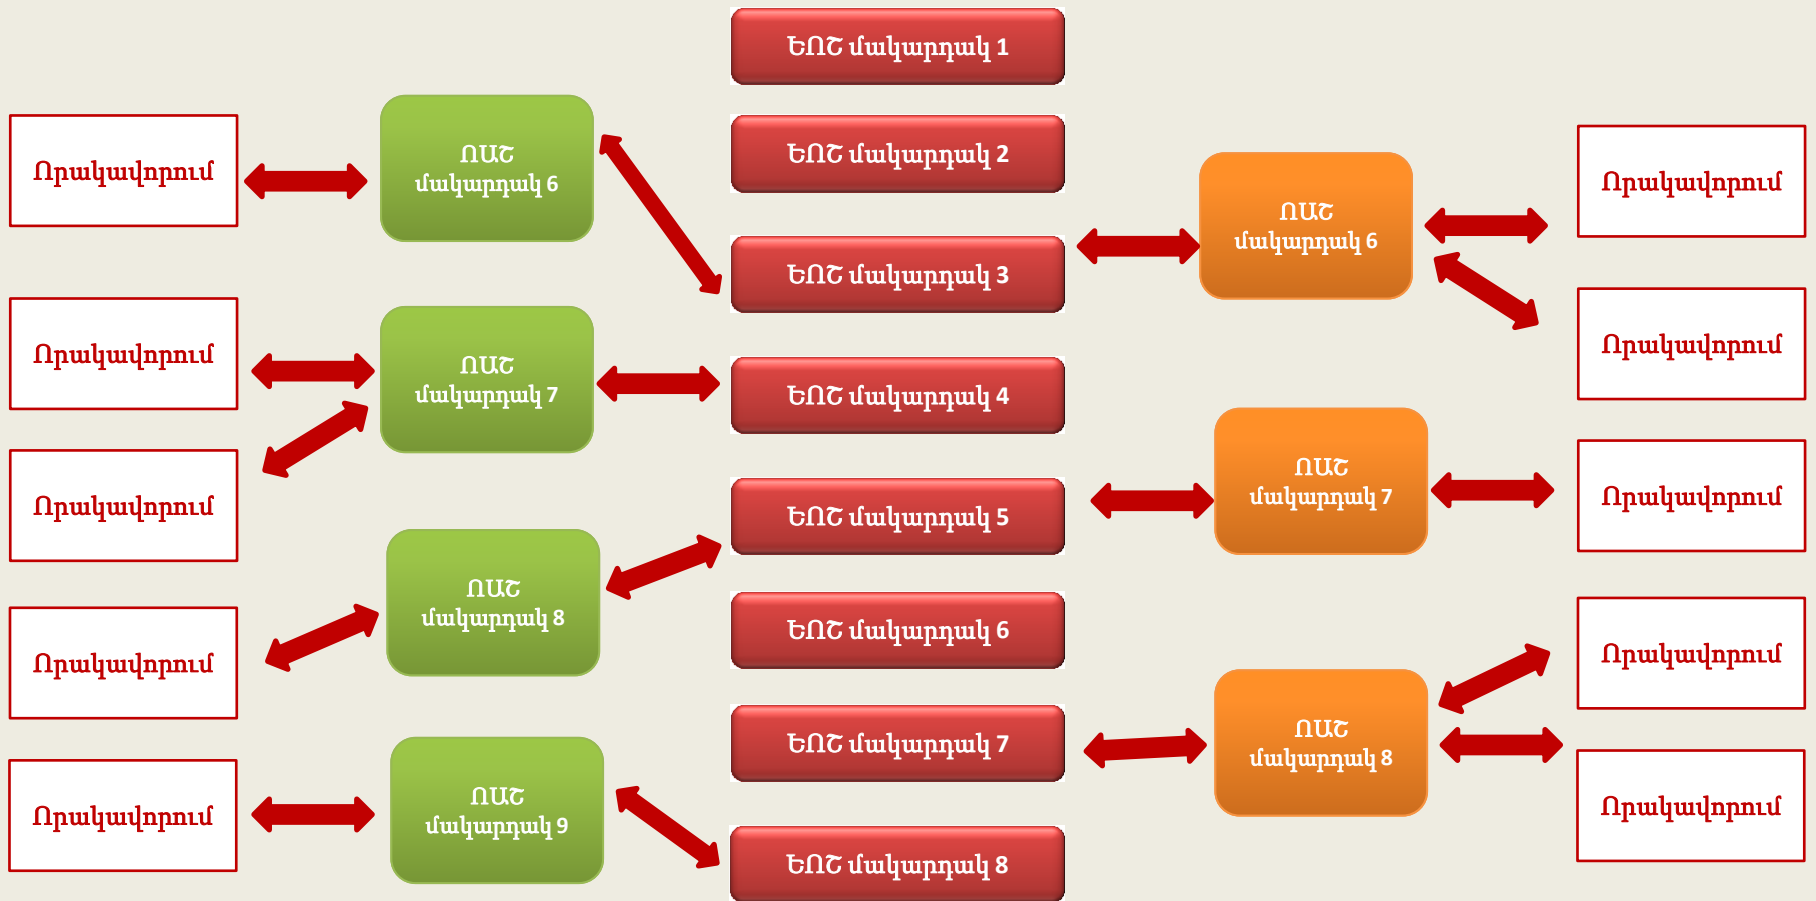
ԵՈՇ մակարդակ 1

ԵՈՇ մակարդակ 2

ԵՈՇ մակարդակ 3

ԵՈՇ մակարդակ 4

ԵՈՇ մակարդակ 5

ԵՈՇ մակարդակ 6

ԵՈՇ մակարդակ 7

ԵՈՇ մակարդակ 8

Որակավորում

ՈԱՇ մակարդակ 6

Որակավորում

ՈԱՇ մակարդակ 7

Որակավորում

ՈԱՇ մակարդակ 8

Որակավորում

Որակավորում

ՈԱՇ մակարդակ 9

ՈԱՇ մակարդակ 6

Որակավորում

Որակավորում

ՈԱՇ մակարդակ 7

Որակավորում

ՈԱՇ մակարդակ 8

Որակավորում

Որակավորում